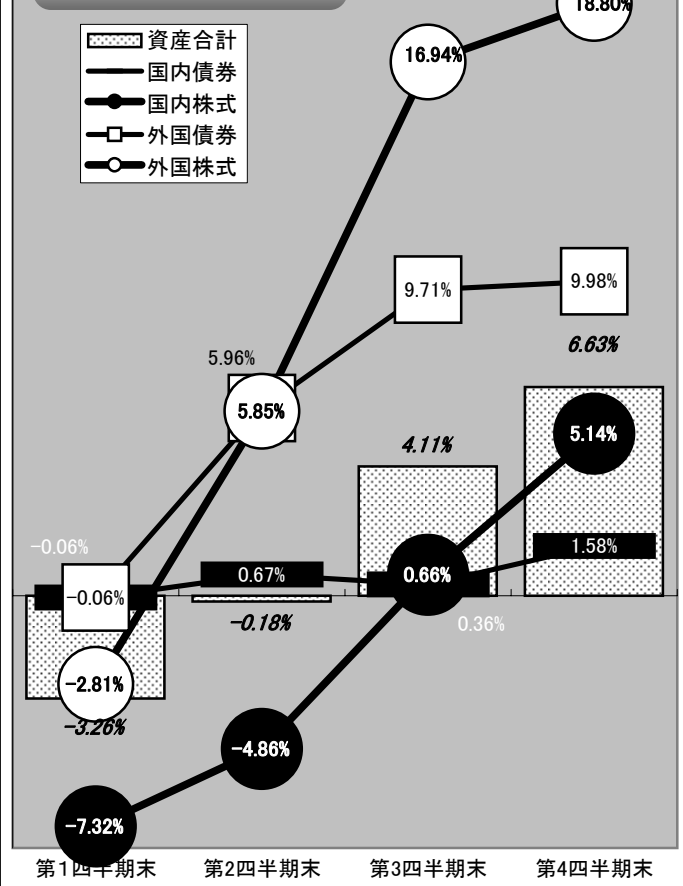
資産合計
国内債券
国内株式
外国債券
外国株式

18.80%
16.94%
9.71%
9.98%
6.63%
5.96%
5.85%
4.11%
5.14%
−0.06%
−0.06%
0.67%
0.66%
1.58%
−0.18%
0.36%
−2.81%
−3.26%
−4.86%
−7.32%

第1四半期末 第2四半期末 第3四半期末 第4四半期末